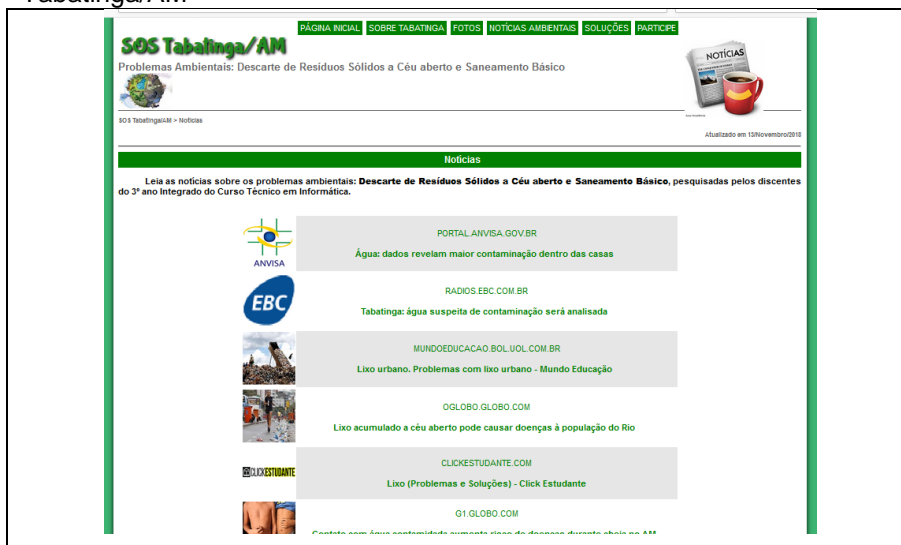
Tabatinga/AM

PÁGINA INICIAL | SOBRE TABATINGA | FOTOS | NOTÍCIAS AMBIENTAIS | SOLUÇÕES | PARTICIPE

SOS Tabatinga/AM

Problemas Ambientais: Descarte de Resíduos Sólidos a Céu aberto e Saneamento Básico

NOTÍCIAS

SOS Tabatinga/AM > Notícias

Atualizado em 13/Novembro/2018

Notícias

Leia as notícias sobre os problemas ambientais: Descarte de Resíduos Sólidos a Céu aberto e Saneamento Básico, pesquisadas pelos discentes do 3º ano Integrado do Curso Técnico em Informática.

ANVISA

PORTAL.ANVISA.GOV.BR

Água: dados revelam maior contaminação dentro das casas

EBC

RADIOS.EBC.COM.BR

Tabatinga: água suspeita de contaminação será analisada

MUNDOEDUCACAO.BOL.UOL.COM.BR

Lixo urbano. Problemas com lixo urbano - Mundo Educação

OGLOBO.GLOBO.COM

Lixo acumulado a céu aberto pode causar doenças à população do Rio

CLICKESTUDANTE

CLICKESTUDANTE.COM

Lixo (Problemas e Soluções) - Click Estudante

G1.GLOBO.COM

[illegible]